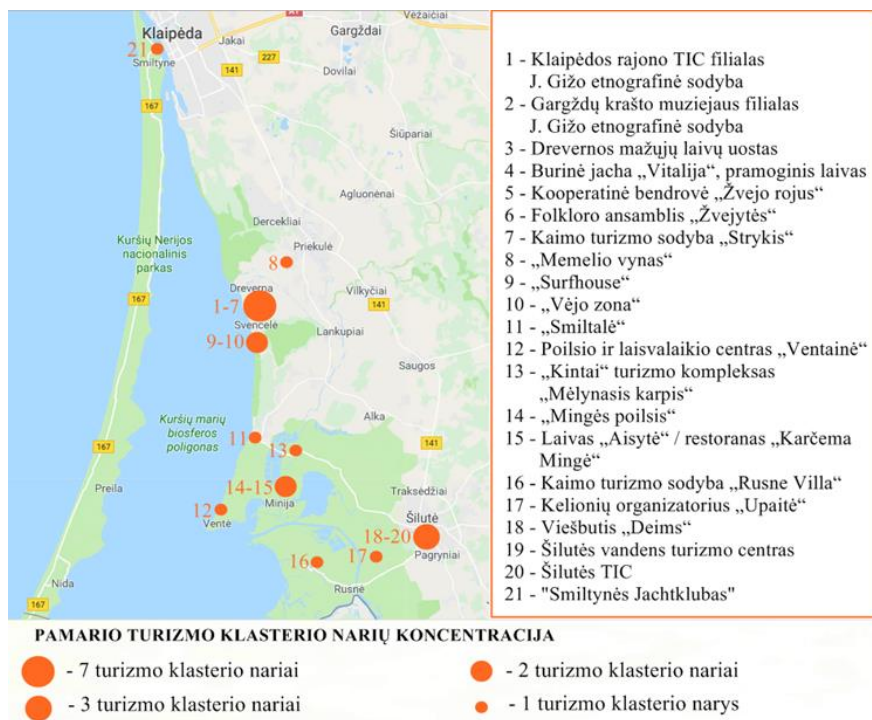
Klaipėda
21
Smiltynė
Jakai
Gargždai
Vėžaičiai
Dovilai
141
227
167
Šiūpariai
Agluonėnai
Dercekliai
Kuršių Nerijos nacionalinis parkas
Priekulė
8
Dreverna
1-7
Svencelė
Vilkyčiai
141
167
9-10
Lankupiai
Saugos
Kuršių marių biosferos poligonas
Alka
11
13
141
167
Preila
14-15
Minija
Traksėdžiai
12
Ventė
Šilutė
18-20
Pagryniai
16
17
Nida
Rusnė
167

1 - Klaipėdos rajono TIC filialas J. Gižo etnografinė sodyba
2 - Gargždų krašto muziejaus filialas J. Gižo etnografinė sodyba
3 - Drevernos mažųjų laivų uostas
4 - Burinė jacha „Vitalija", pramoginis laivas
5 - Kooperatinė bendrovė „Žvejo rojus"
6 - Folkloro ansamblis „Žvejytės"
7 - Kaimo turizmo sodyba „Strykis"
8 - „Memelio vynas"
9 - „Surfhouse"
10 - „Vėjo zona"
11 - „Smiltalė"
12 - Poilsio ir laisvalaikio centras „Ventainė"
13 - „Kintai" turizmo kompleksas „Mėlynasis karpis"
14 - „Mingės poilsis"
15 - Laivas „Aisytė" / restoranas „Karčema Mingė"
16 - Kaimo turizmo sodyba „Rusne Villa"
17 - Kelionių organizatorius „Upaitė"
18 - Viešbutis „Deims"
19 - Šilutės vandens turizmo centras
20 - Šilutės TIC
21 - "Smiltynės Jachtklubas"

PAMARIO TURIZMO KLASTERIO NARIŲ KONCENTRACIJA
- 7 turizmo klasterio nariai
- 2 turizmo klasterio nariai
- 3 turizmo klasterio nariai
- 1 turizmo klasterio narys